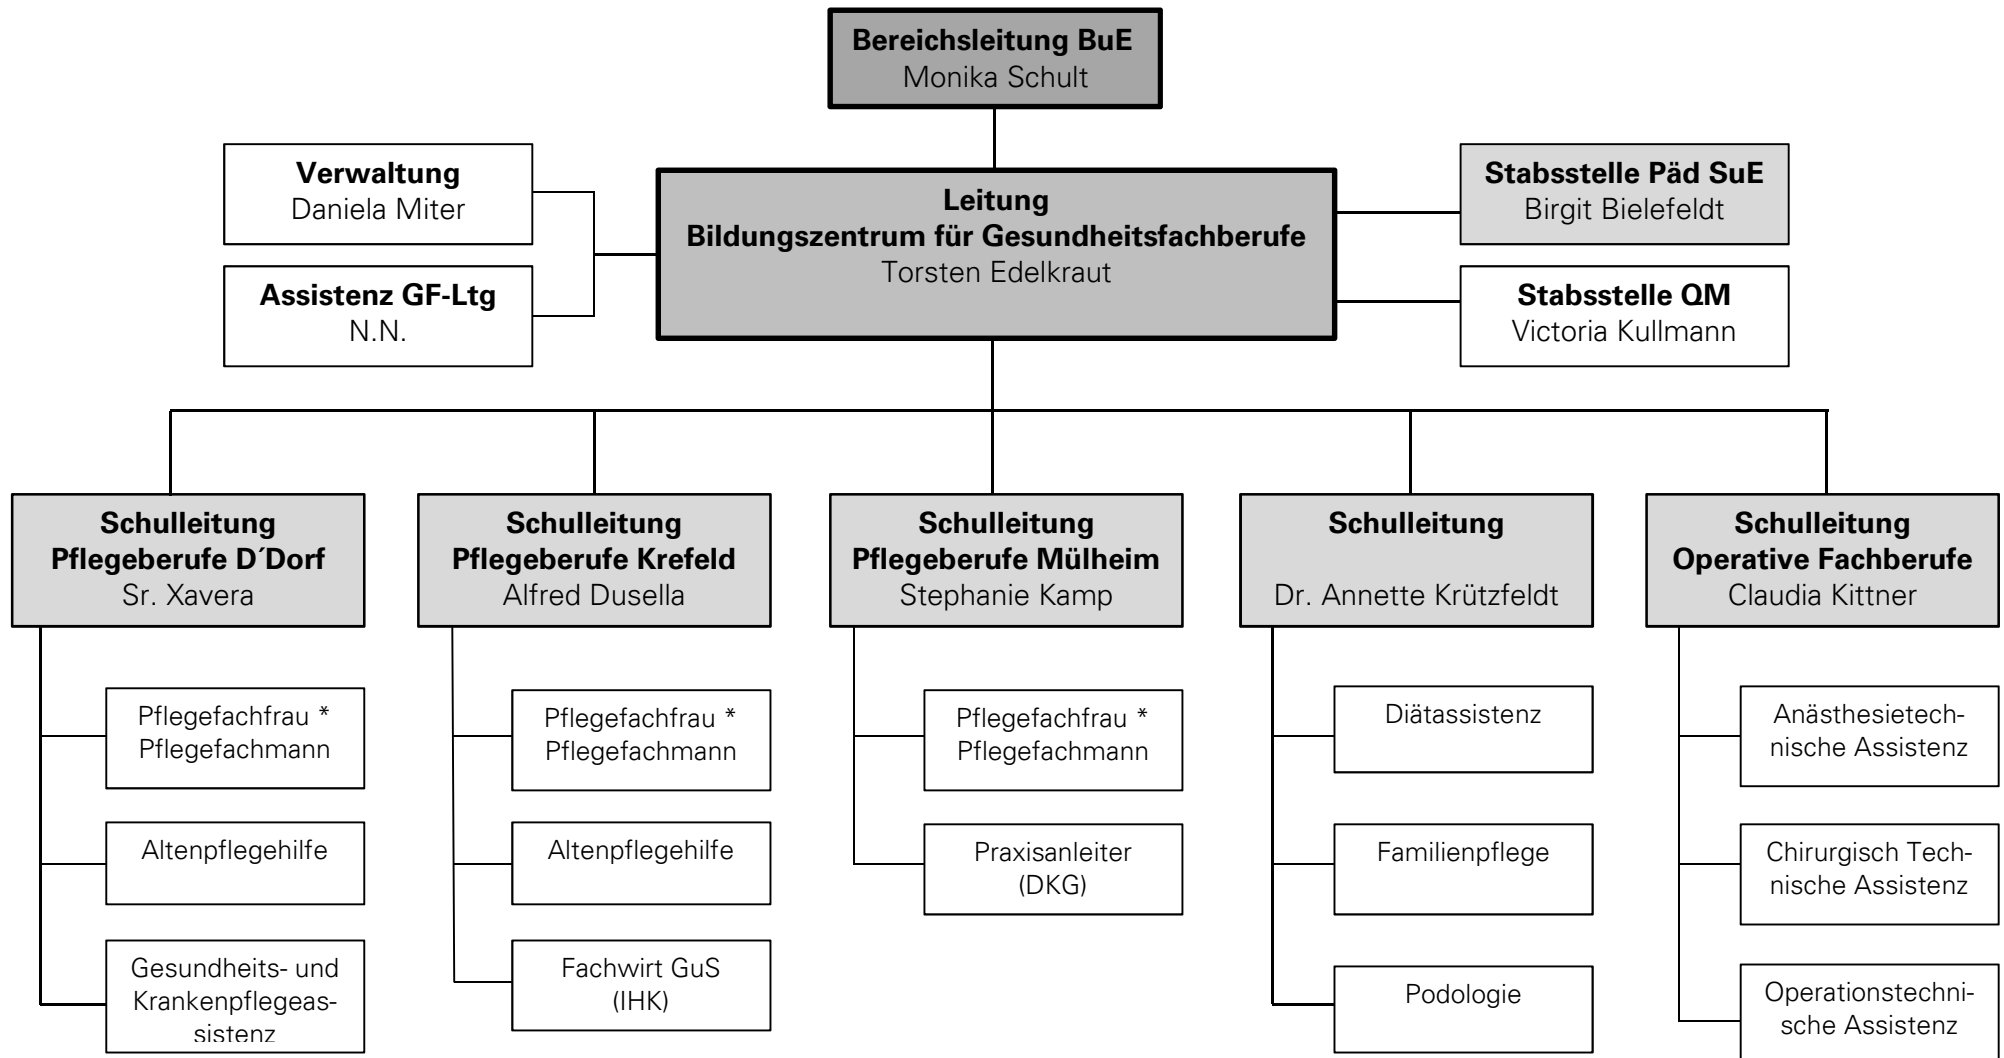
**Bereichsleitung BuE**
Monika Schult

**Verwaltung**
Daniela Miter

**Assistenz GF-Ltg**
N.N.

**Leitung Bildungszentrum für Gesundheitsfachberufe**
Torsten Edelkraut

**Stabsstelle Päd SuE**
Birgit Bielefeldt

**Stabsstelle QM**
Victoria Kullmann

**Schulleitung Pflegeberufe D´Dorf**
Sr. Xavera

Pflegefachfrau * Pflegefachmann

Altenpflegehilfe

Gesundheits- und Krankenpflegeassistenz

**Schulleitung Pflegeberufe Krefeld**
Alfred Dusella

Pflegefachfrau * Pflegefachmann

Altenpflegehilfe

Fachwirt GuS (IHK)

**Schulleitung Pflegeberufe Mülheim**
Stephanie Kamp

Pflegefachfrau * Pflegefachmann

Praxisanleiter (DKG)

**Schulleitung**
Dr. Annette Krützfeldt

Diätassistenz

Familienpflege

Podologie

**Schulleitung Operative Fachberufe**
Claudia Kittner

Anästhesietechnische Assistenz

Chirurgisch Technische Assistenz

Operationstechnische Assistenz